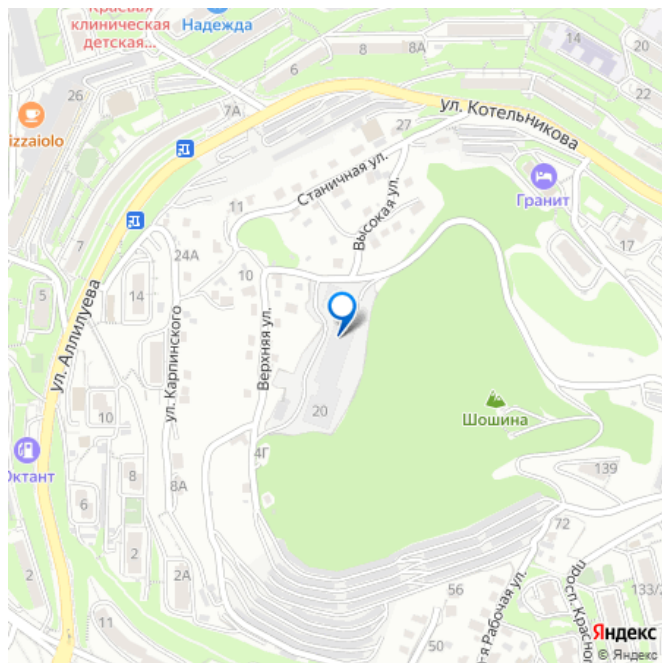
Краевая клиническая детская...
Надежда
8
8А
14
20
6
26
izzaiolo
7А
ул. Котельникова
22
27
Станичная ул.
Гранит
11
Высокая ул.
17
7
24А
10
5
14
ул. Аллилуева
ул. Карпинского
Верхняя ул.
20
Шошина
10
4Г
Октант
8
139
6
8А
72
2
2А
56
Рабочая ул.
просп. Красно
133/
2
11
50
Яндекс
© Яндекс